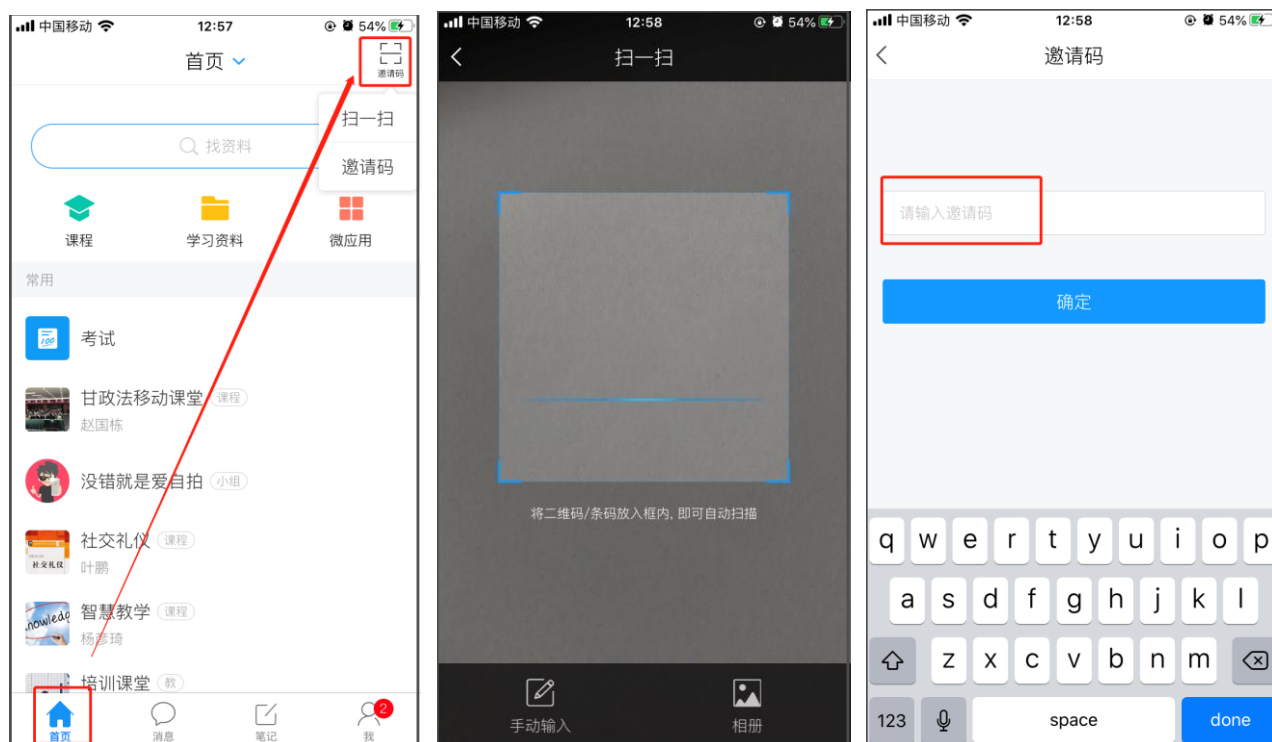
中国移动 12:57 54%

首页

邀请码

扫一扫

邀请码

找资料

课程 学习资料 微应用

常用

考试

甘政法移动课堂 课程
赵国栋

没错就是爱自拍 小组

社交礼仪 课程
叶鹏

社交礼仪

智慧教学 课程
杨彦琦

nowledg

培训课堂 教

首页 消息 笔记 我 2

中国移动 12:58 54%

扫一扫

将二维码/条码放入框内，即可自动扫描

手动输入 相册

中国移动 12:58 54%

邀请码

请输入邀请码

确定

q w e r t y u i o p
a s d f g h j k l
z x c v b n m
123 space done